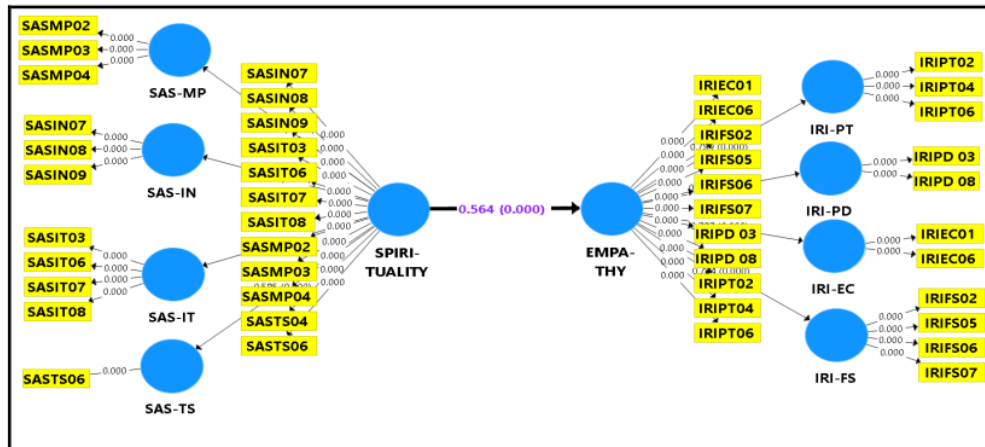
SASMP02
SASMP03
SASMP04
0.000
0.000
0.000
SAS-MP

SASIN07
SASIN08
SASIN09
0.000
0.000
0.000
SAS-IN

SASIT03
SASIT06
SASIT07
SASIT08
0.000
0.000
0.000
0.000
SAS-IT

SASTS06
0.000
SAS-TS

SASIN07
SASIN08
SASIN09
SASIT03
SASIT06
SASIT07
SASIT08
SASMP02
SASMP03
SASMP04
SASTS04
SASTS06
0.000
0.000
0.000
0.000
0.000
0.000
0.000
0.000
0.000
0.000
0.000
0.000

SPIRI-
TUALITY

0.564 (0.000)

EMPA-
THY

IRIEC01
IRIEC06
IRIFS02
IRIFS05
IRIFS06
IRIFS07
IRIPD 03
IRIPD 08
IRIPT02
IRIPT04
IRIPT06
0.000
0.000
0.000
0.000
0.000
0.000
0.000
0.000
0.000
0.000
0.000

IRI-PT
IRIPT02
IRIPT04
IRIPT06
0.000
0.000
0.000

IRI-PD
IRIPD 03
IRIPD 08
0.000
0.000

IRI-EC
IRIEC01
IRIEC06
0.000
0.000

IRI-FS
IRIFS02
IRIFS05
IRIFS06
IRIFS07
0.000
0.000
0.000
0.000